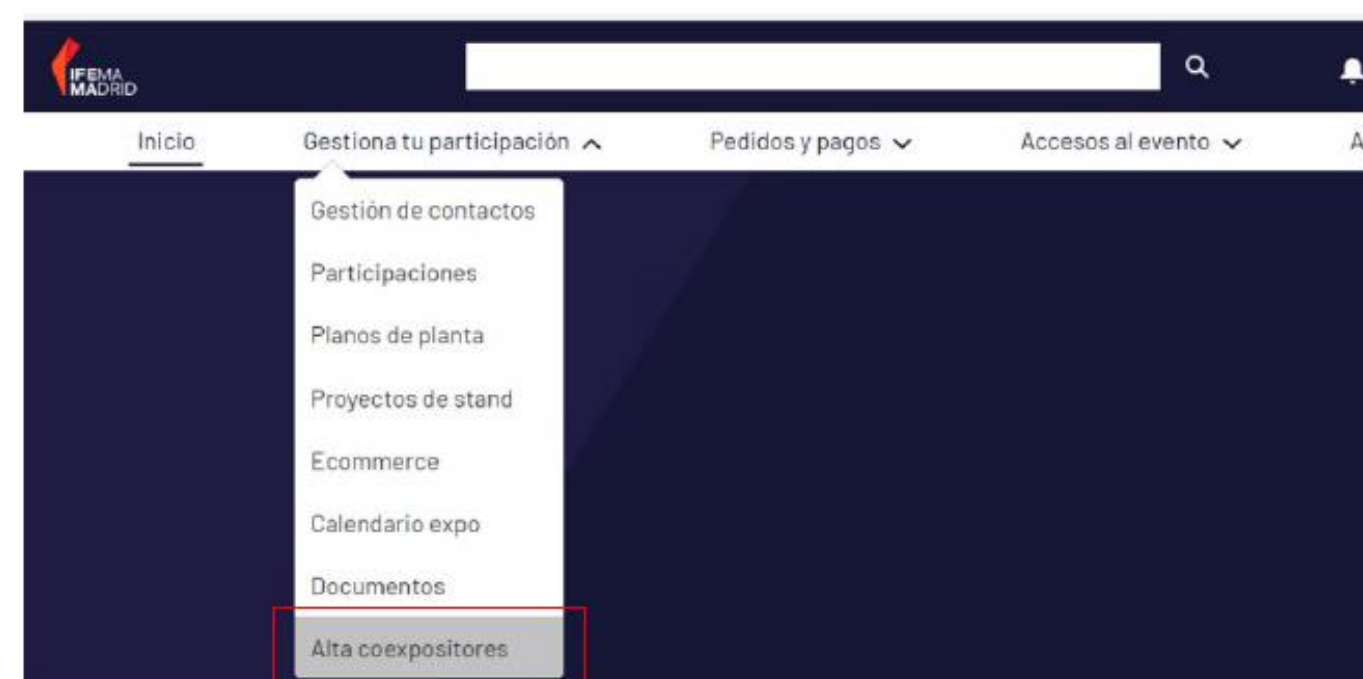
IFEMA MADRID

Inicio
Gestiona tu participación
Pedidos y pagos
Accesos al evento
A

Gestión de contactos
Participaciones
Planos de planta
Proyectos de stand
Ecommerce
Calendario expo
Documentos
Alta coexpositores